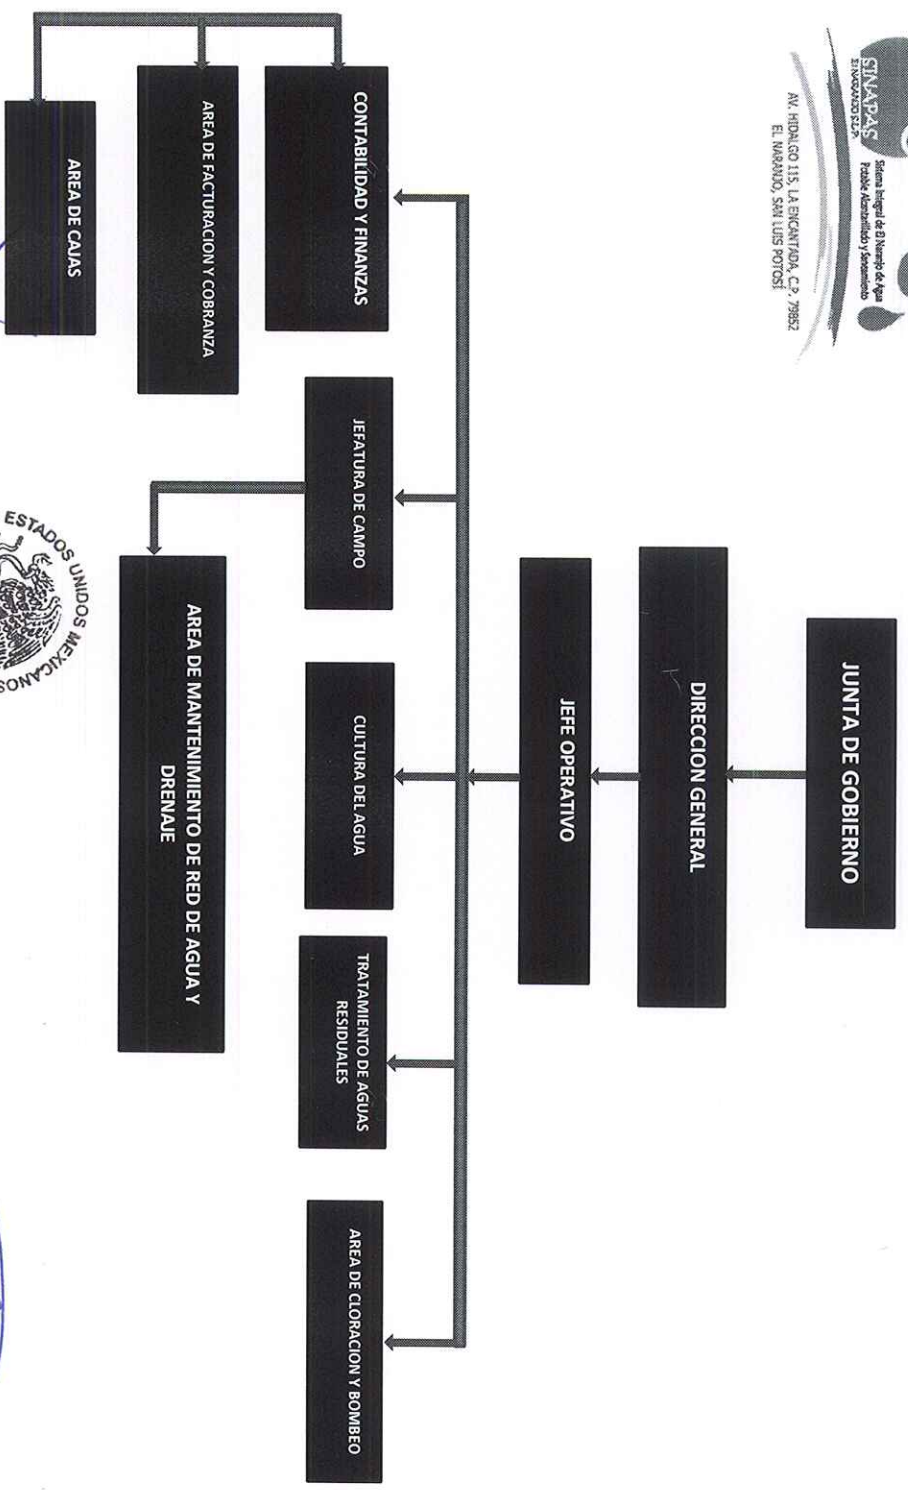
SINAPAS
EL NARANJO S.L.P.
Sistema Integral de El Naranjo de Agua Potable Alcantarillado y Saneamiento
AV. HIDALGO 115, LA ENCANTADA, C.P. 79852
EL NARANJO, SAN LUIS POTOSÍ

JUNTA DE GOBIERNO

DIRECCION GENERAL

JEFE OPERATIVO

CONTABILIDAD Y FINANZAS

AREA DE FACTURACION Y COBRANZA

AREA DE CAJAS

JEFATURA DE CAMPO

AREA DE MANTENIMIENTO DE RED DE AGUA Y DRENAJE

CULTURA DEL AGUA

TRATAMIENTO DE AGUAS RESIDUALES

AREA DE CLORACION Y BOMBEO

ESTADOS UNIDOS MEXICANOS